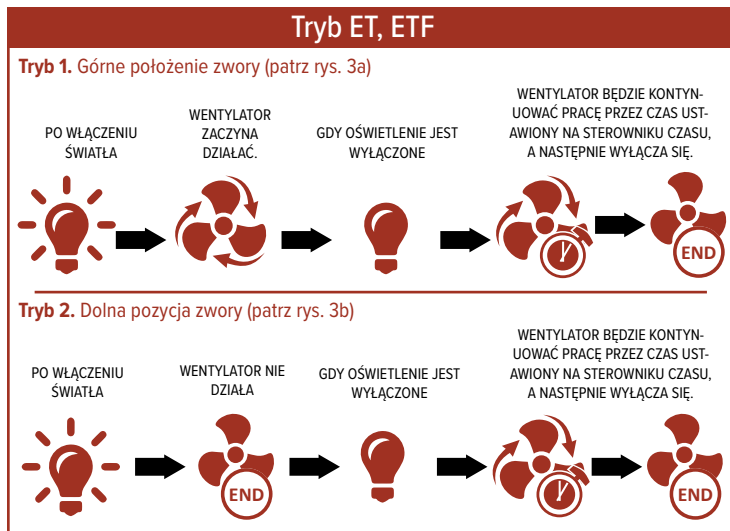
Tryb ET, ETF

**Tryb 1.** Górne położenie zwory (patrz rys. 3a)

PO WŁĄCZENIU ŚWIATŁA

WENTYLATOR ZACZYNA DZIAŁAĆ.

GDY OŚWIETLENIE JEST WYŁĄCZONE

WENTYLATOR BĘDZIE KONTYNUOWAĆ PRACĘ PRZEZ CZAS USTAWIONY NA STEROWNIKU CZASU, A NASTĘPNIE WYŁĄCZA SIĘ.

END

**Tryb 2.** Dolna pozycja zwory (patrz rys. 3b)

PO WŁĄCZENIU ŚWIATŁA

WENTYLATOR NIE DZIAŁA

END

GDY OŚWIETLENIE JEST WYŁĄCZONE

WENTYLATOR BĘDZIE KONTYNUOWAĆ PRACĘ PRZEZ CZAS USTAWIONY NA STEROWNIKU CZASU, A NASTĘPNIE WYŁĄCZA SIĘ.

END